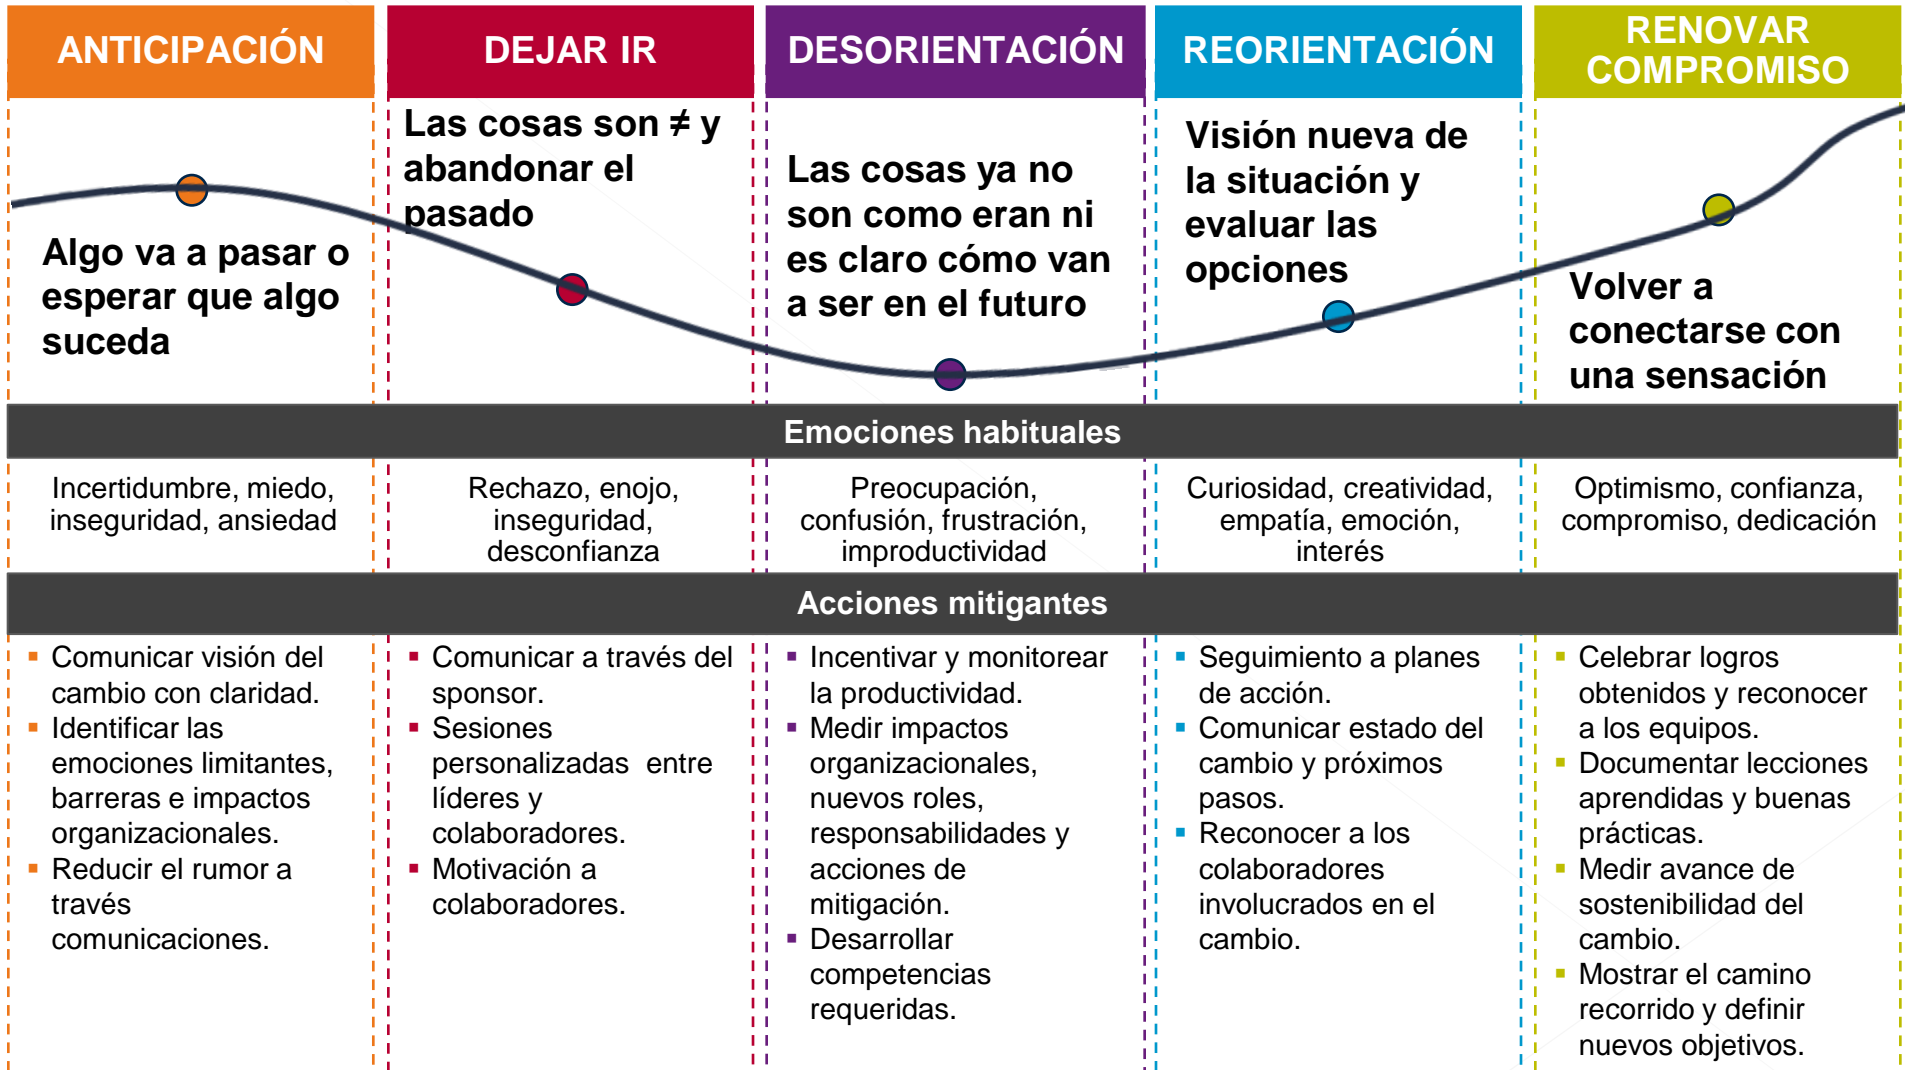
ANTICIPACIÓN

DEJAR IR

DESORIENTACIÓN

REORIENTACIÓN

RENOVAR COMPROMISO

Algo va a pasar o esperar que algo suceda

Las cosas son ≠ y abandonar el pasado

Las cosas ya no son como eran ni es claro cómo van a ser en el futuro

Visión nueva de la situación y evaluar las opciones

Volver a conectarse con una sensación

Emociones habituales

Incertidumbre, miedo, inseguridad, ansiedad

Rechazo, enojo, inseguridad, desconfianza

Preocupación, confusión, frustración, improductividad

Curiosidad, creatividad, empatía, emoción, interés

Optimismo, confianza, compromiso, dedicación

Acciones mitigantes

- Comunicar visión del cambio con claridad.
- Identificar las emociones limitantes, barreras e impactos organizacionales.
- Reducir el rumor a través comunicaciones.

- Comunicar a través del sponsor.
- Sesiones personalizadas entre líderes y colaboradores.
- Motivación a colaboradores.

- Incentivar y monitorear la productividad.
- Medir impactos organizacionales, nuevos roles, responsabilidades y acciones de mitigación.
- Desarrollar competencias requeridas.

- Seguimiento a planes de acción.
- Comunicar estado del cambio y próximos pasos.
- Reconocer a los colaboradores involucrados en el cambio.

- Celebrar logros obtenidos y reconocer a los equipos.
- Documentar lecciones aprendidas y buenas prácticas.
- Medir avance de sostenibilidad del cambio.
- Mostrar el camino recorrido y definir nuevos objetivos.